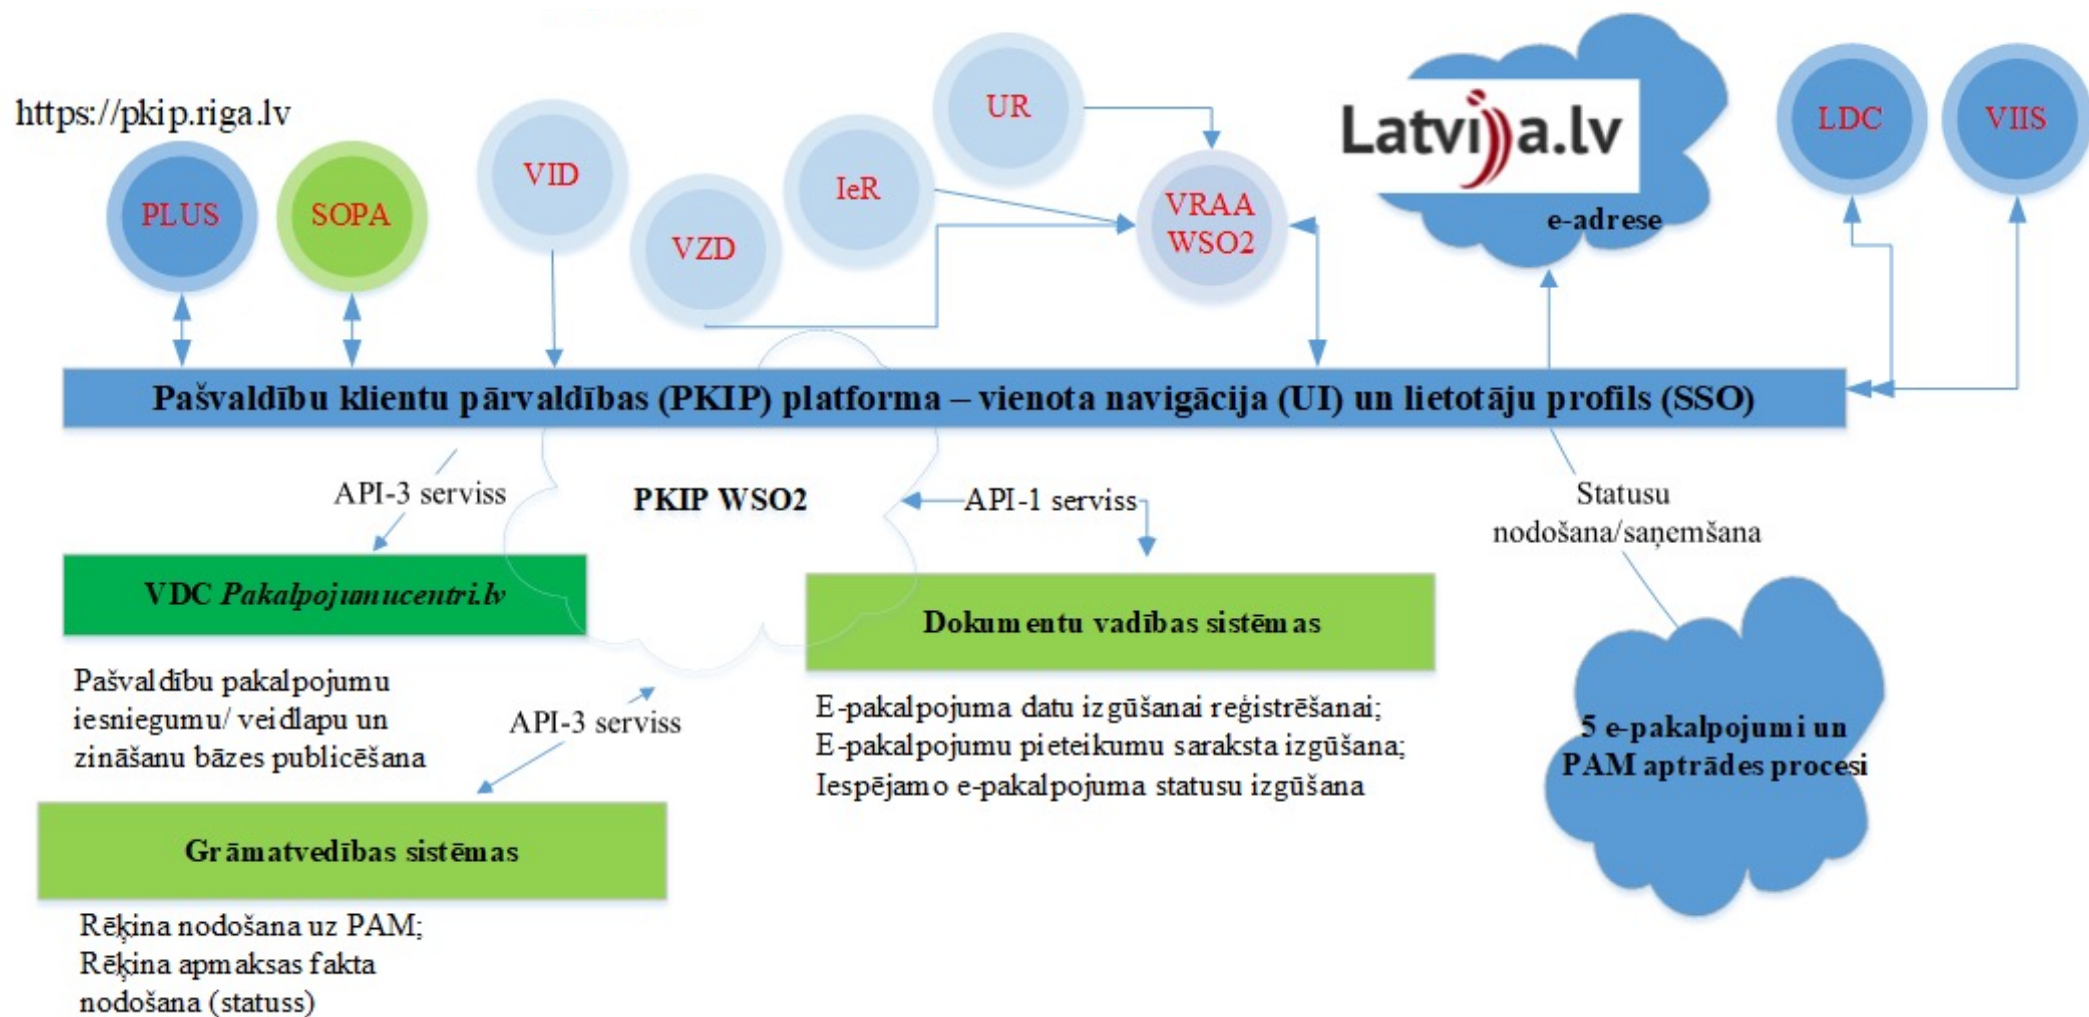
https://pkip.riga.lv

PLUS

SOPA

VID

VZD

IeR

UR

VRAA WSO2

Latvija.lv

e-adrese

LDC

VIIS

Pašvaldību klientu pārvaldības (PKIP) platforma – vienota navigācija (UI) un lietotāju profils (SSO)

API-3 serviss

PKIP WSO2

API-1 serviss

Statusu nodošana/saņemšana

VDC *Pakalpojumucentri.lv*

Dokumentu vadības sistēmas

Pašvaldību pakalpojumu iesniegumu/ veidlapu un zināšanu bāzes publicēšana

API-3 serviss

E-pakalpojuma datu izgūšanai reģistrēšanai;
E-pakalpojumu pieteikumu saraksta izgūšana;
Iespējamo e-pakalpojuma statusu izgūšana

5 e-pakalpojumi un PAM aptrādes procesi

Grāmatvedības sistēmas

Rēķina nodošana uz PAM;
Rēķina apmaksas fakta nodošana (statuss)